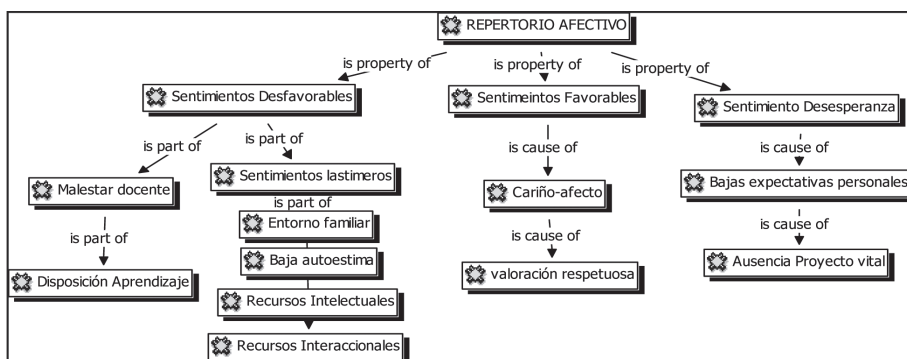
REPERTORIO AFECTIVO

is property of

is property of

is property of

Sentimientos Desfavorables

Sentimeintos Favorables

Sentimiento Desesperanza

is part of

is part of

Malestar docente

Sentimientos lastimeros

is part of

Entorno familiar

Baja autoestima

Recursos Intelectuales

Recursos Interaccionales

is part of

Disposición Aprendizaje

is cause of

Cariño-afecto

is cause of

valoración respetuosa

is cause of

Bajas expectativas personales

is cause of

Ausencia Proyecto vital